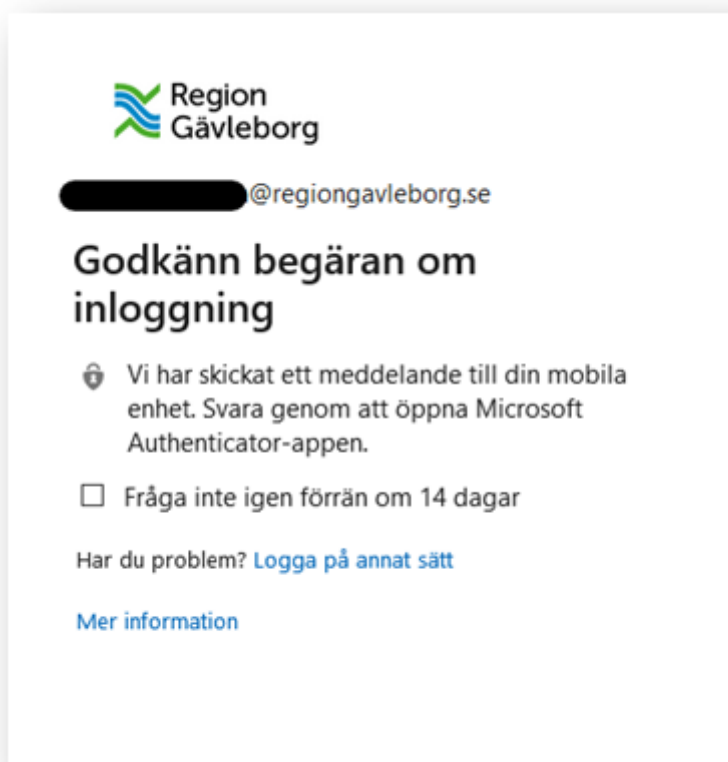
Region Gävleborg

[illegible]@regiongavleborg.se

Godkänn begäran om inloggning

Vi har skickat ett meddelande till din mobila enhet. Svara genom att öppna Microsoft Authenticator-appen.

☐ Fråga inte igen förrän om 14 dagar

Har du problem? Logga på annat sätt

Mer information